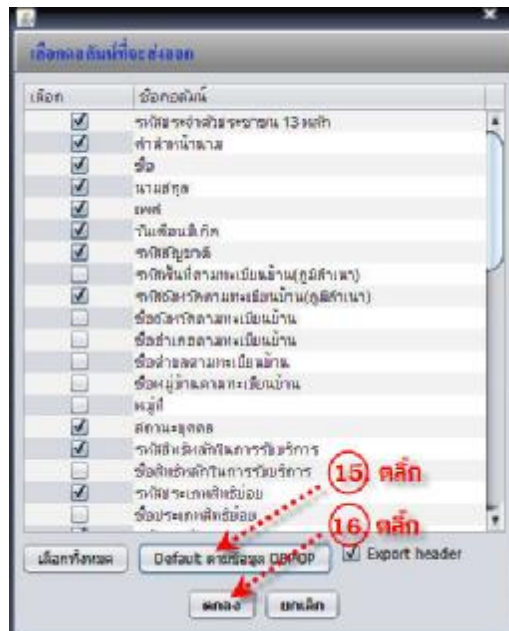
เลือกคอลัมน์ที่จะส่งออก

| เลือก | ชื่อคอลัมน์ |
|---|---|
| ✓ | รหัสประจำตัวประชาชน 13 หลัก |
| ✓ | คำนำหน้านาม |
| ✓ | ชื่อ |
| ✓ | นามสกุล |
| ✓ | เพศ |
| ✓ | วันเดือนปีเกิด |
| ✓ | รหัสสัญชาติ |
|  | รหัสจังหวัดตามทะเบียนบ้าน(ภูมิลำเนา) |
| ✓ | รหัสจังหวัดตามทะเบียนบ้าน(ภูมิลำเนา) |
|  | ชื่อจังหวัดตามทะเบียนบ้าน |
|  | ชื่ออำเภอตามทะเบียนบ้าน |
|  | ชื่อตำบลตามทะเบียนบ้าน |
|  | ชื่อหมู่บ้านตามทะเบียนบ้าน |
|  | หมู่ที่ |
| ✓ | สถานะบุคคล |
| ✓ | รหัสสิทธิหลักในการรับบริการ |
|  | ชื่อสิทธิหลักในการรับบริการ |
| ✓ | รหัสประเภทสิทธิย่อย |
|  | ชื่อประเภทสิทธิย่อย |

15 คลิก

16 คลิก

เลือกทั้งหมด

Default ตามข้อมูล DBPOP

Export header

ตกลง

ยกเลิก